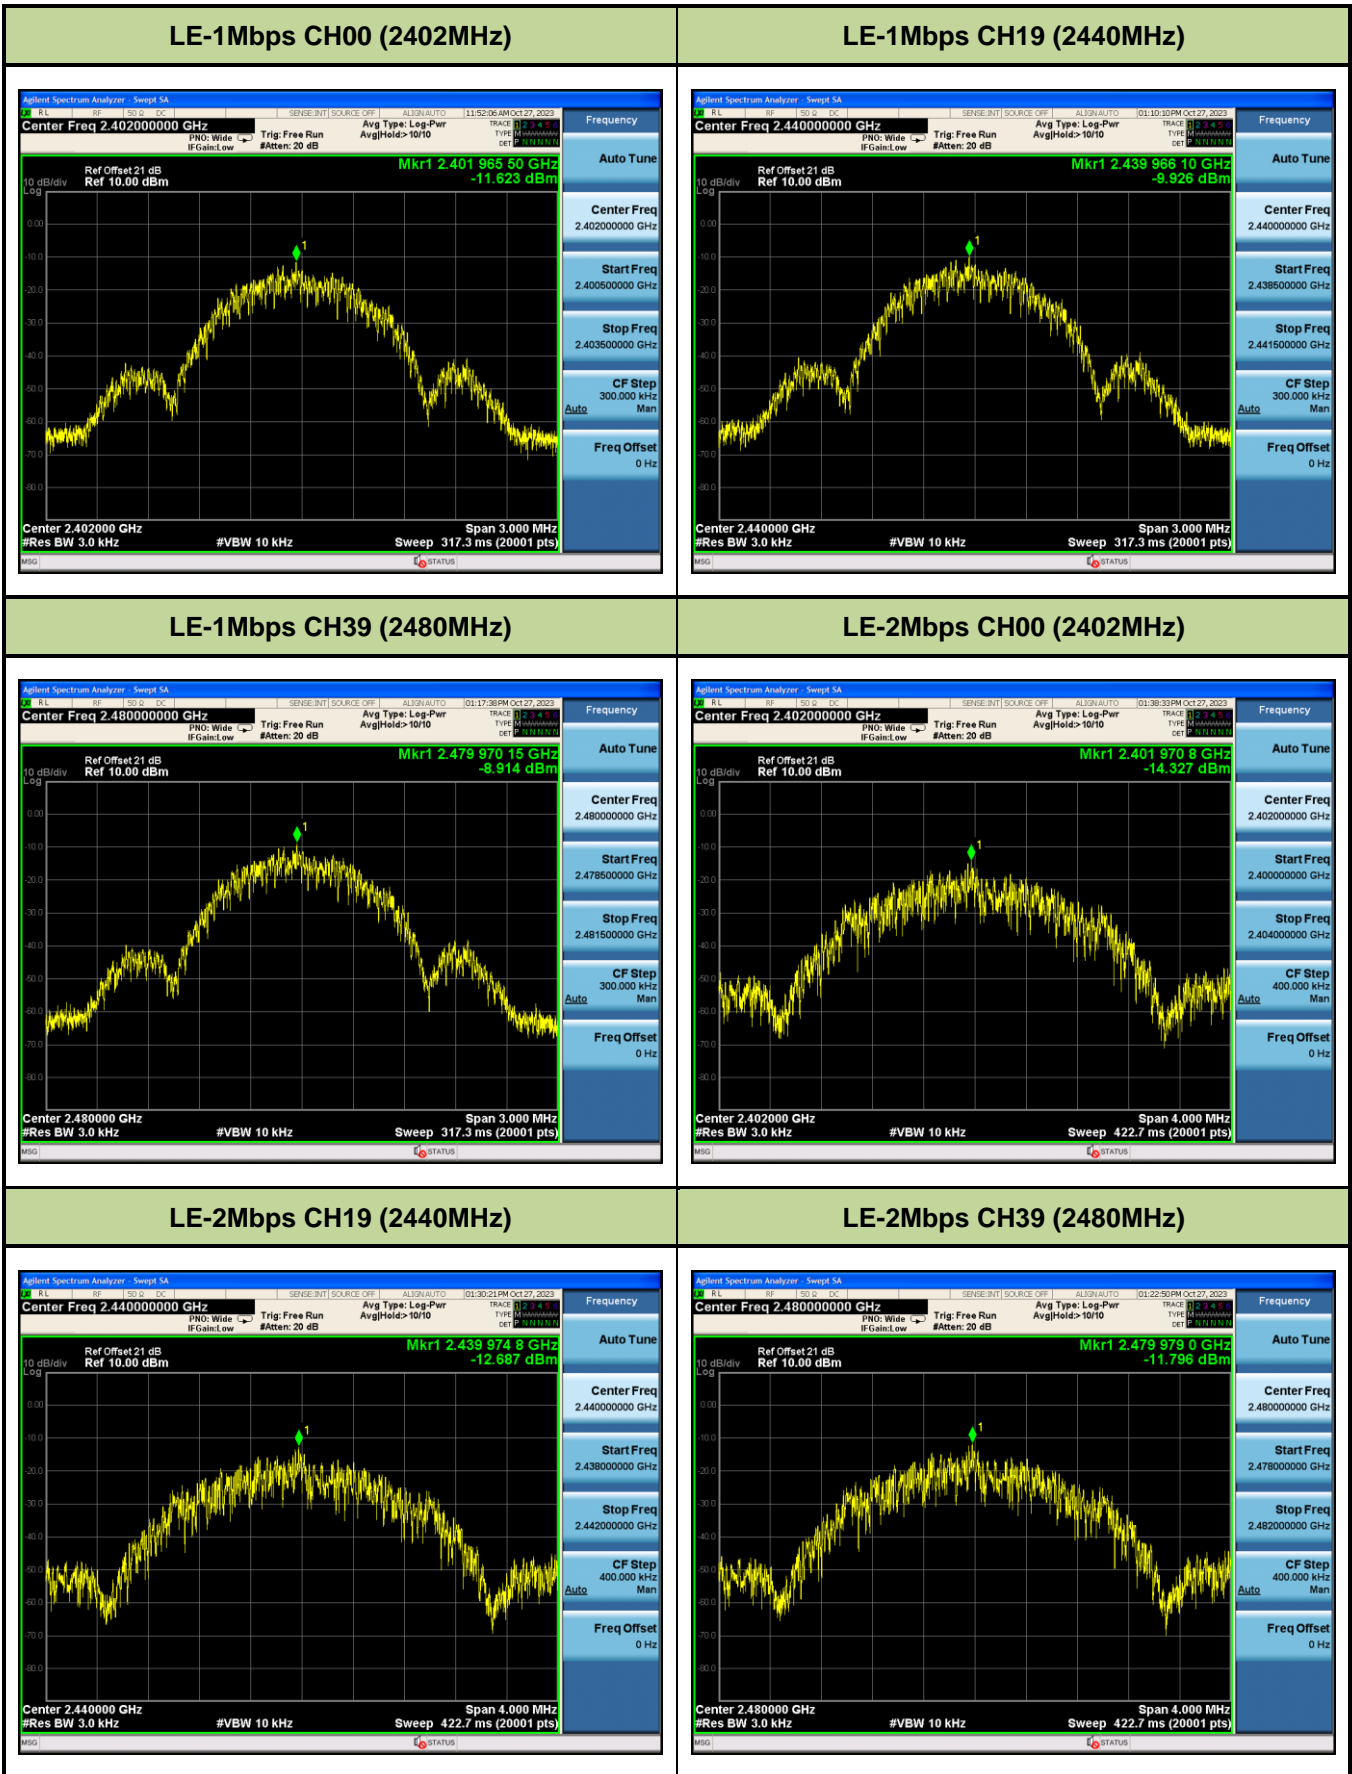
| LE-1Mbps CH00 (2402MHz) | LE-1Mbps CH19 (2440MHz) |
|---|---|
| Agilent Spectrum Analyzer - Swept SA<br>RL RF 50 Ω DC SENSE:INT SOURCE OFF ALIGN AUTO 11:52:06 AM Oct 27, 2023<br>Center Freq 2.402000000 GHz PNO: Wide IFGain:Low Trig: Free Run #Atten: 20 dB Avg Type: Log-Pwr Avg\|Hold:> 10/10 TRACE 1 2 3 4 5 6 TYPE M DET P N N N N N<br>Frequency<br>Ref Offset 21 dB 10 dB/div Ref 10.00 dBm Log<br>Mkr1 2.401 965 50 GHz -11.623 dBm<br>0.00 -10.0 -20.0 -30.0 -40.0 -50.0 -60.0 -70.0 -80.0<br>1<br>Auto Tune<br>Center Freq 2.402000000 GHz<br>Start Freq 2.400500000 GHz<br>Stop Freq 2.403500000 GHz<br>CF Step 300.000 kHz Auto Man<br>Freq Offset 0 Hz<br>Center 2.402000 GHz #Res BW 3.0 kHz #VBW 10 kHz Span 3.000 MHz Sweep 317.3 ms (20001 pts)<br>MSG STATUS | Agilent Spectrum Analyzer - Swept SA<br>RL RF 50 Ω DC SENSE:INT SOURCE OFF ALIGN AUTO 01:10:10 PM Oct 27, 2023<br>Center Freq 2.440000000 GHz PNO: Wide IFGain:Low Trig: Free Run #Atten: 20 dB Avg Type: Log-Pwr Avg\|Hold:> 10/10 TRACE 1 2 3 4 5 6 TYPE M DET P N N N N N<br>Frequency<br>Ref Offset 21 dB 10 dB/div Ref 10.00 dBm Log<br>Mkr1 2.439 966 10 GHz -9.926 dBm<br>0.00 -10.0 -20.0 -30.0 -40.0 -50.0 -60.0 -70.0 -80.0<br>1<br>Auto Tune<br>Center Freq 2.440000000 GHz<br>Start Freq 2.438500000 GHz<br>Stop Freq 2.441500000 GHz<br>CF Step 300.000 kHz Auto Man<br>Freq Offset 0 Hz<br>Center 2.440000 GHz #Res BW 3.0 kHz #VBW 10 kHz Span 3.000 MHz Sweep 317.3 ms (20001 pts)<br>MSG STATUS |
| **LE-1Mbps CH39 (2480MHz)** | **LE-2Mbps CH00 (2402MHz)** |
| Agilent Spectrum Analyzer - Swept SA<br>RL RF 50 Ω DC SENSE:INT SOURCE OFF ALIGN AUTO 01:17:38 PM Oct 27, 2023<br>Center Freq 2.480000000 GHz PNO: Wide IFGain:Low Trig: Free Run #Atten: 20 dB Avg Type: Log-Pwr Avg\|Hold:> 10/10 TRACE 1 2 3 4 5 6 TYPE M DET P N N N N N<br>Frequency<br>Ref Offset 21 dB 10 dB/div Ref 10.00 dBm Log<br>Mkr1 2.479 970 15 GHz -8.914 dBm<br>0.00 -10.0 -20.0 -30.0 -40.0 -50.0 -60.0 -70.0 -80.0<br>1<br>Auto Tune<br>Center Freq 2.480000000 GHz<br>Start Freq 2.478500000 GHz<br>Stop Freq 2.481500000 GHz<br>CF Step 300.000 kHz Auto Man<br>Freq Offset 0 Hz<br>Center 2.480000 GHz #Res BW 3.0 kHz #VBW 10 kHz Span 3.000 MHz Sweep 317.3 ms (20001 pts)<br>MSG STATUS | Agilent Spectrum Analyzer - Swept SA<br>RL RF 50 Ω DC SENSE:INT SOURCE OFF ALIGN AUTO 01:38:33 PM Oct 27, 2023<br>Center Freq 2.402000000 GHz PNO: Wide IFGain:Low Trig: Free Run #Atten: 20 dB Avg Type: Log-Pwr Avg\|Hold:> 10/10 TRACE 1 2 3 4 5 6 TYPE M DET P N N N N N<br>Frequency<br>Ref Offset 21 dB 10 dB/div Ref 10.00 dBm Log<br>Mkr1 2.401 970 8 GHz -14.327 dBm<br>0.00 -10.0 -20.0 -30.0 -40.0 -50.0 -60.0 -70.0 -80.0<br>1<br>Auto Tune<br>Center Freq 2.402000000 GHz<br>Start Freq 2.400000000 GHz<br>Stop Freq 2.404000000 GHz<br>CF Step 400.000 kHz Auto Man<br>Freq Offset 0 Hz<br>Center 2.402000 GHz #Res BW 3.0 kHz #VBW 10 kHz Span 4.000 MHz Sweep 422.7 ms (20001 pts)<br>MSG STATUS |
| **LE-2Mbps CH19 (2440MHz)** | **LE-2Mbps CH39 (2480MHz)** |
| Agilent Spectrum Analyzer - Swept SA<br>RL RF 50 Ω DC SENSE:INT SOURCE OFF ALIGN AUTO 01:30:21 PM Oct 27, 2023<br>Center Freq 2.440000000 GHz PNO: Wide IFGain:Low Trig: Free Run #Atten: 20 dB Avg Type: Log-Pwr Avg\|Hold:> 10/10 TRACE 1 2 3 4 5 6 TYPE M DET P N N N N N<br>Frequency<br>Ref Offset 21 dB 10 dB/div Ref 10.00 dBm Log<br>Mkr1 2.439 974 8 GHz -12.687 dBm<br>0.00 -10.0 -20.0 -30.0 -40.0 -50.0 -60.0 -70.0 -80.0<br>1<br>Auto Tune<br>Center Freq 2.440000000 GHz<br>Start Freq 2.438000000 GHz<br>Stop Freq 2.442000000 GHz<br>CF Step 400.000 kHz Auto Man<br>Freq Offset 0 Hz<br>Center 2.440000 GHz #Res BW 3.0 kHz #VBW 10 kHz Span 4.000 MHz Sweep 422.7 ms (20001 pts)<br>MSG STATUS | Agilent Spectrum Analyzer - Swept SA<br>RL RF 50 Ω DC SENSE:INT SOURCE OFF ALIGN AUTO 01:22:50 PM Oct 27, 2023<br>Center Freq 2.480000000 GHz PNO: Wide IFGain:Low Trig: Free Run #Atten: 20 dB Avg Type: Log-Pwr Avg\|Hold:> 10/10 TRACE 1 2 3 4 5 6 TYPE M DET P N N N N N<br>Frequency<br>Ref Offset 21 dB 10 dB/div Ref 10.00 dBm Log<br>Mkr1 2.479 979 0 GHz -11.796 dBm<br>0.00 -10.0 -20.0 -30.0 -40.0 -50.0 -60.0 -70.0 -80.0<br>1<br>Auto Tune<br>Center Freq 2.480000000 GHz<br>Start Freq 2.478000000 GHz<br>Stop Freq 2.482000000 GHz<br>CF Step 400.000 kHz Auto Man<br>Freq Offset 0 Hz<br>Center 2.480000 GHz #Res BW 3.0 kHz #VBW 10 kHz Span 4.000 MHz Sweep 422.7 ms (20001 pts)<br>MSG STATUS |